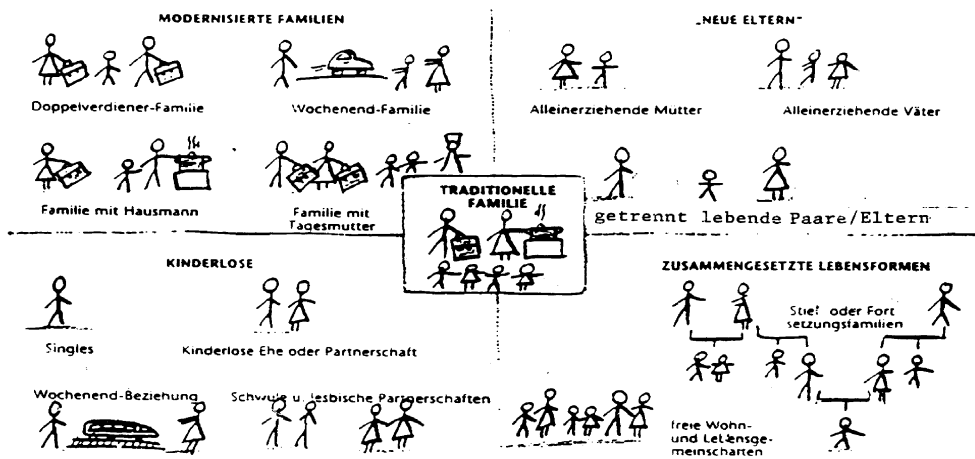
MODERNISIERTE FAMILIEN

Doppelverdiener-Familie

Wochenend-Familie

Familie mit Hausmann

Familie mit Tagesmutter

„NEUE ELTERN"

Alleinerziehende Mutter

Alleinerziehende Väter

getrennt lebende Paare/Eltern

TRADITIONELLE FAMILIE

KINDERLOSE

Singles

Kinderlose Ehe oder Partnerschaft

Wochenend-Beziehung

Schwule u. lesbische Partnerschaften

ZUSAMMENGESETZTE LEBENSFORMEN

Stief- oder Fortsetzungsfamilien

freie Wohn- und Lebensgemeinschaften